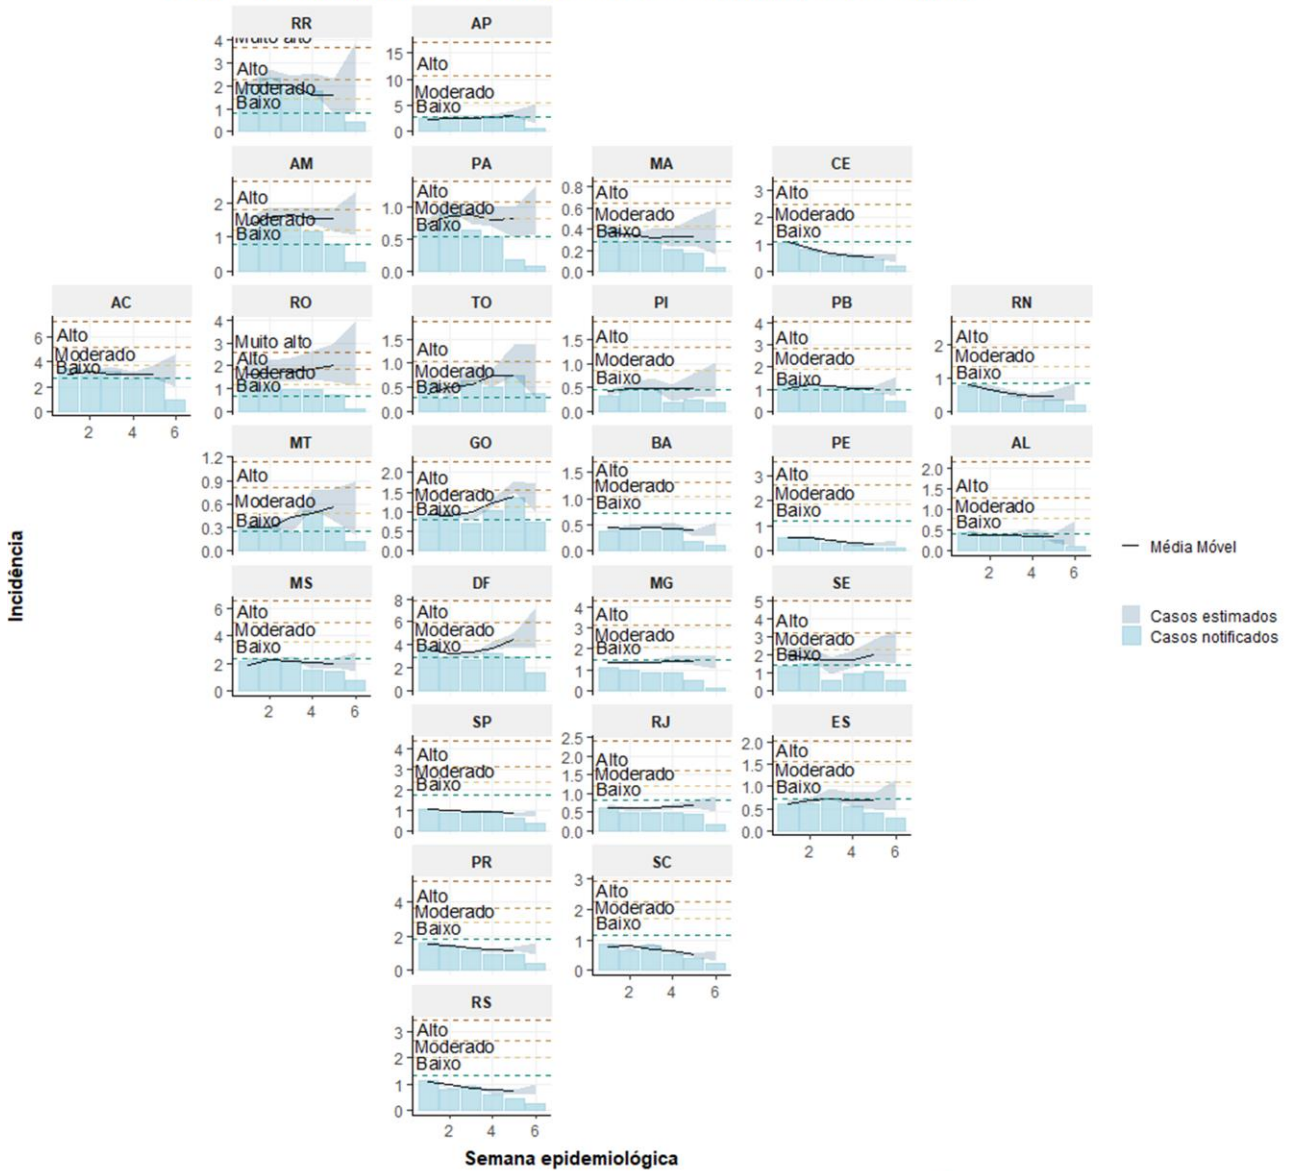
RR
4 3 2 1 0
Muito alto
Alto
Moderado
Baixo

AP
15 10 5 0
Alto
Moderado
Baixo

AM
2 1 0
Alto
Moderado
Baixo

PA
1.0 0.5 0.0
Alto
Moderado
Baixo

MA
0.8 0.6 0.4 0.2 0.0
Alto
Moderado
Baixo

CE
3 2 1 0
Alto
Moderado
Baixo

AC
6 4 2 0
Alto
Moderado
Baixo
2 4 6

RO
4 3 2 1 0
Muito alto
Alto
Moderado
Baixo

TO
1.5 1.0 0.5 0.0
Alto
Moderado
Baixo

PI
1.5 1.0 0.5 0.0
Alto
Moderado
Baixo

PB
4 3 2 1 0
Alto
Moderado
Baixo

RN
2 1 0
Alto
Moderado
Baixo

MT
1.2 0.9 0.6 0.3 0.0
Alto
Moderado
Baixo

GO
2.0 1.5 1.0 0.5 0.0
Alto
Moderado
Baixo

BA
1.5 1.0 0.5 0.0
Alto
Moderado
Baixo

PE
3 2 1 0
Alto
Moderado
Baixo

AL
2.0 1.5 1.0 0.5 0.0
Alto
Moderado
Baixo
2 4 6

Incidência

— Média Móvel

Casos estimados
Casos notificados

MS
6 4 2 0
Alto
Moderado
Baixo
2 4 6

DF
8 6 4 2 0
Alto
Moderado
Baixo

MG
4 3 2 1 0
Alto
Moderado
Baixo

SE
5 4 3 2 1 0
Alto
Moderado
Baixo

SP
4 3 2 1 0
Alto
Moderado
Baixo

RJ
2.5 2.0 1.5 1.0 0.5 0.0
Alto
Moderado
Baixo

ES
2.0 1.5 1.0 0.5 0.0
Alto
Moderado
Baixo
2 4 6

PR
4 2 0
Alto
Moderado
Baixo

SC
3 2 1 0
Alto
Moderado
Baixo
2 4 6

RS
3 2 1 0
Alto
Moderado
Baixo
2 4 6

Semana epidemiológica